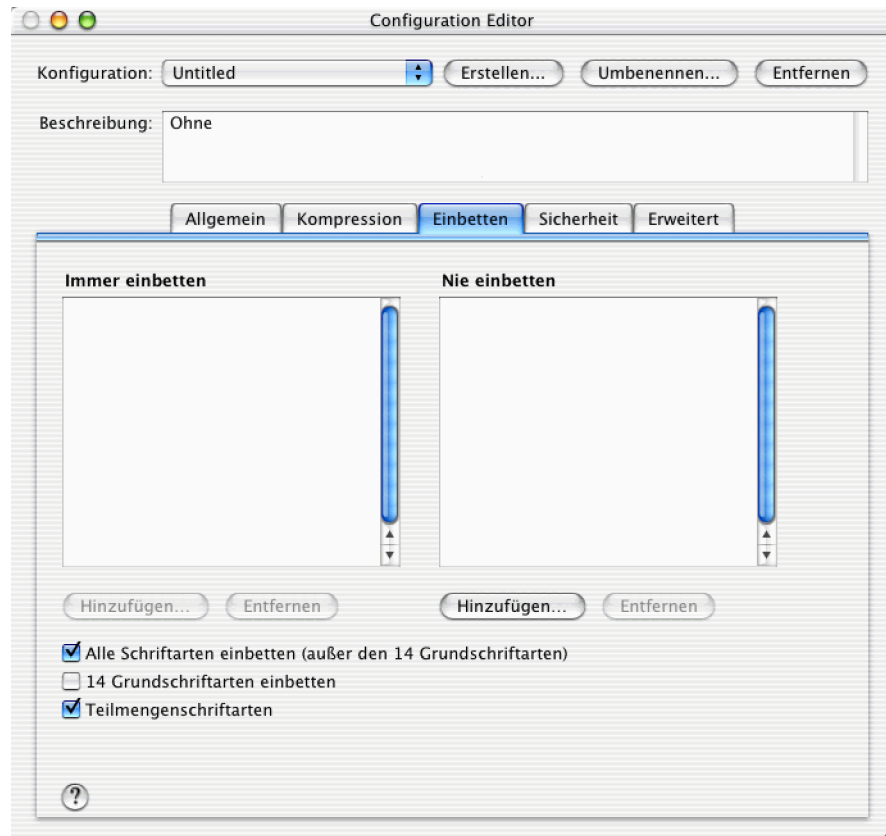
Configuration Editor

Konfiguration: Untitled Erstellen... Umbenennen... Entfernen

Beschreibung: Ohne

Allgemein Kompression Einbetten Sicherheit Erweitert

Immer einbetten

Nie einbetten

Hinzufügen... Entfernen

Hinzufügen... Entfernen

☑ Alle Schriftarten einbetten (außer den 14 Grundschriftarten)
☐ 14 Grundschriftarten einbetten
☑ Teilmengenschriftarten

?